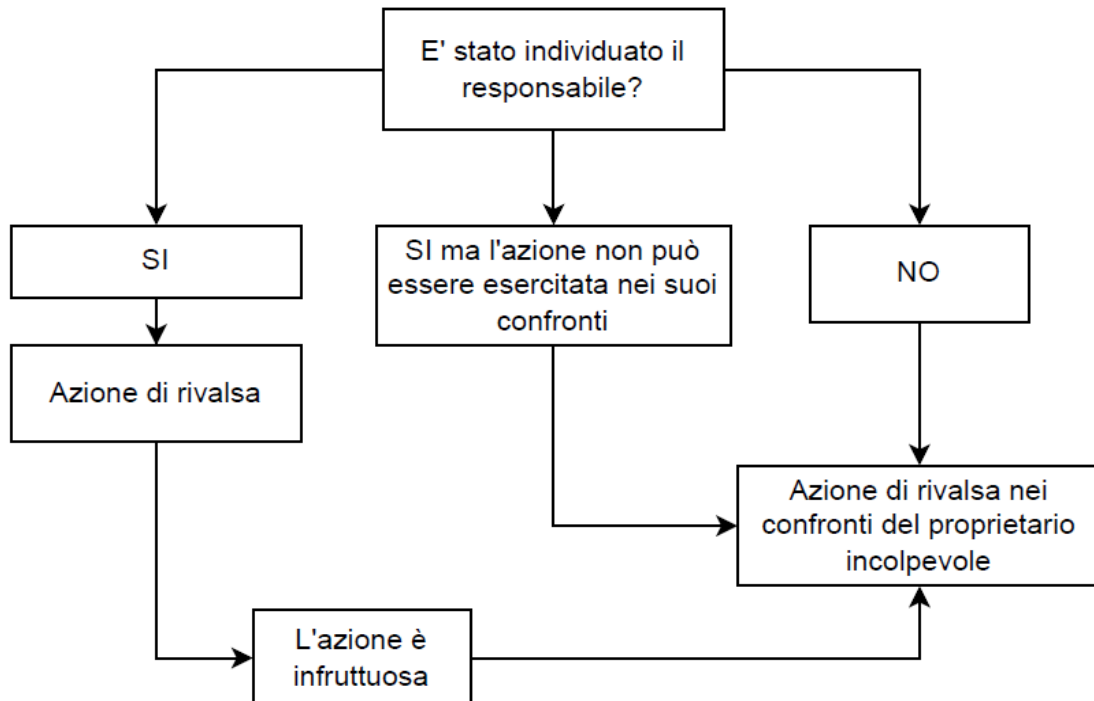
E' stato individuato il responsabile?

SI

SI ma l'azione non può essere esercitata nei suoi confronti

NO

Azione di rivalsa

Azione di rivalsa nei confronti del proprietario incolpevole

L'azione è infruttuosa